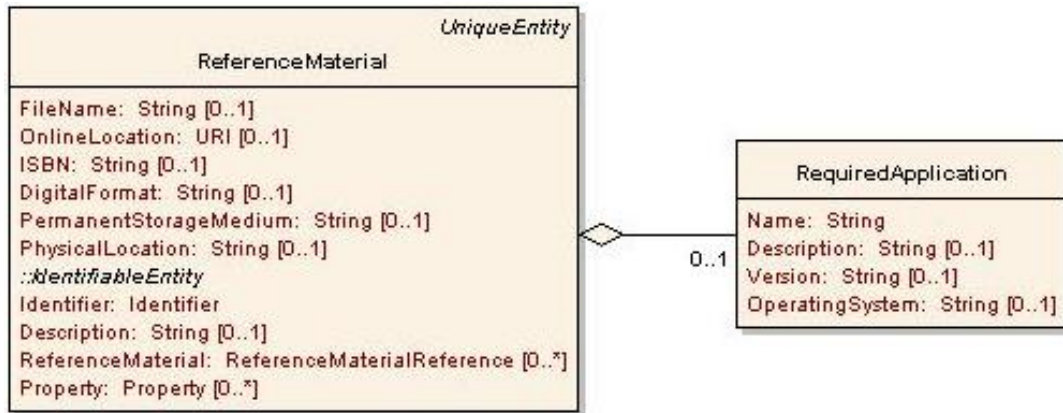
UniqueEntity
ReferenceMaterial

FileName: String [0..1]
OnlineLocation: URI [0..1]
ISBN: String [0..1]
DigitalFormat: String [0..1]
PermanentStorageMedium: String [0..1]
PhysicalLocation: String [0..1]
::IdentifiableEntity
Identifier: Identifier
Description: String [0..1]
ReferenceMaterial: ReferenceMaterialReference [0..*]
Property: Property [0..*]

0..1

RequiredApplication

Name: String
Description: String [0..1]
Version: String [0..1]
OperatingSystem: String [0..1]